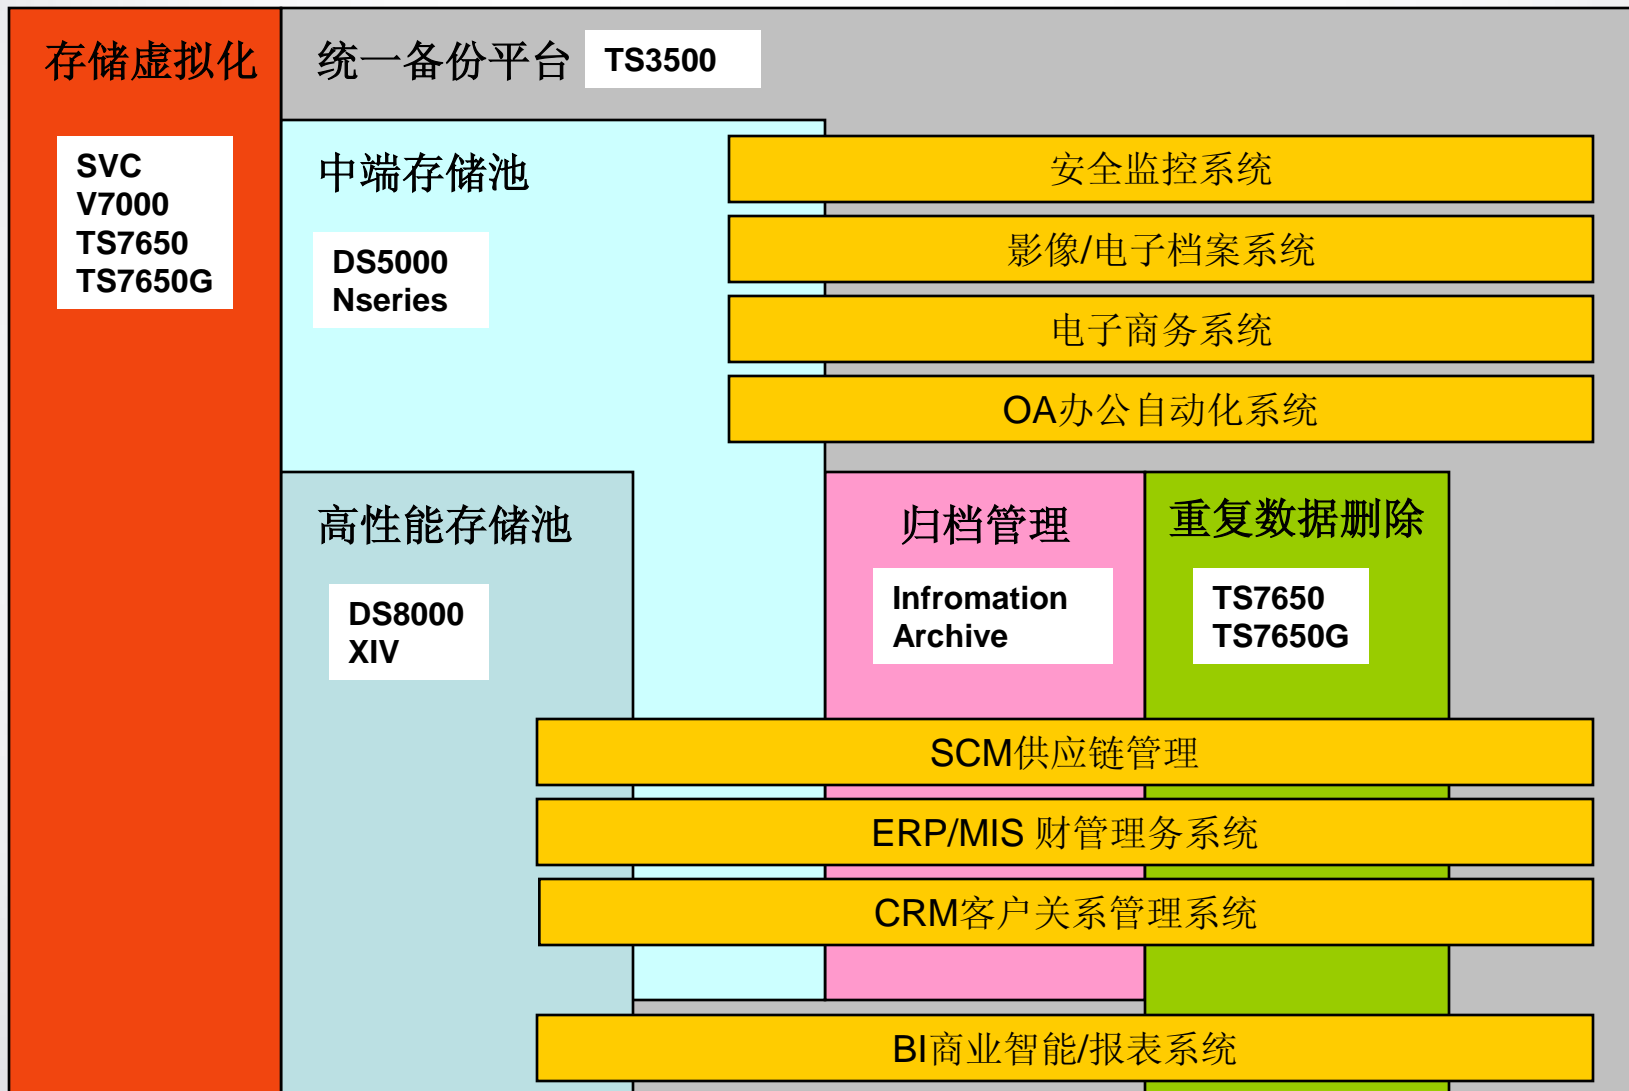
存储虚拟化

SVC
V7000
TS7650
TS7650G

统一备份平台 TS3500

中端存储池

DS5000
Nseries

安全监控系统

影像/电子档案系统

电子商务系统

OA办公自动化系统

高性能存储池

DS8000
XIV

归档管理

Infromation Archive

重复数据删除

TS7650
TS7650G

SCM供应链管理

ERP/MIS 财管理务系统

CRM客户关系管理系统

BI商业智能/报表系统